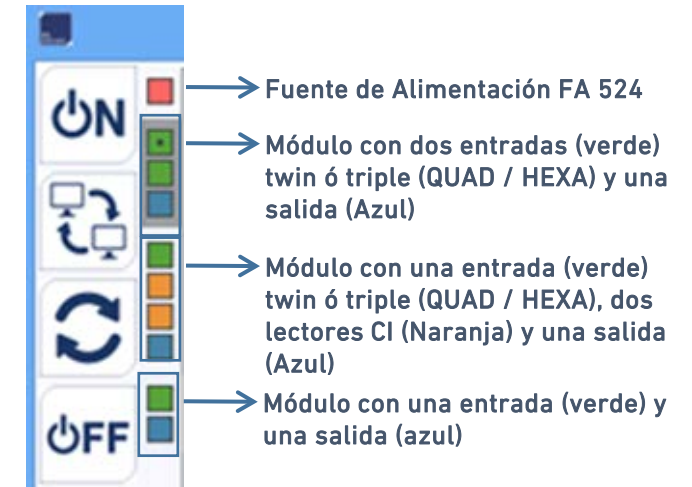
ON

OFF

Fuente de Alimentación FA 524

Módulo con dos entradas (verde) twin ó triple (QUAD / HEXA) y una salida (Azul)

Módulo con una entrada (verde) twin ó triple (QUAD / HEXA), dos lectores CI (Naranja) y una salida (Azul)

Módulo con una entrada (verde) y una salida (azul)